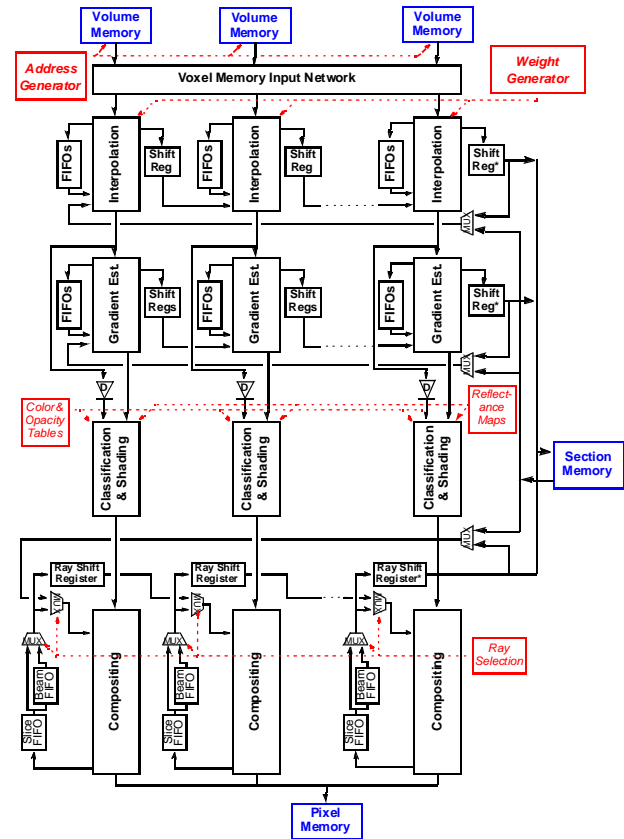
Volume Memory
Volume Memory
Volume Memory
Address Generator
Voxel Memory Input Network
Weight Generator
FIFOs
Interpolation
Shift Reg
FIFOs
Interpolation
Shift Reg
FIFOs
Interpolation
Shift Reg*
MUX
FIFOs
Gradient Est
Shift Regs
FIFOs
Gradient Est
Shift Regs
FIFOs
Gradient Est
Shift Reg*
MUX
D
D
D
Color& Opacity Tables
Reflectance Maps
Classification & Shading
Classification & Shading
Classification & Shading
Section Memory
MUX
Ray Shift Register
Ray Shift Register
Ray Shift Register*
MUX
MUX
MUX
MUX
MUX
MUX
Ray Selection
Beam FIFO
Slice FIFO
Compositing
Beam FIFO
Slice FIFO
Compositing
Beam FIFO
Slice FIFO
Compositing
Pixel Memory